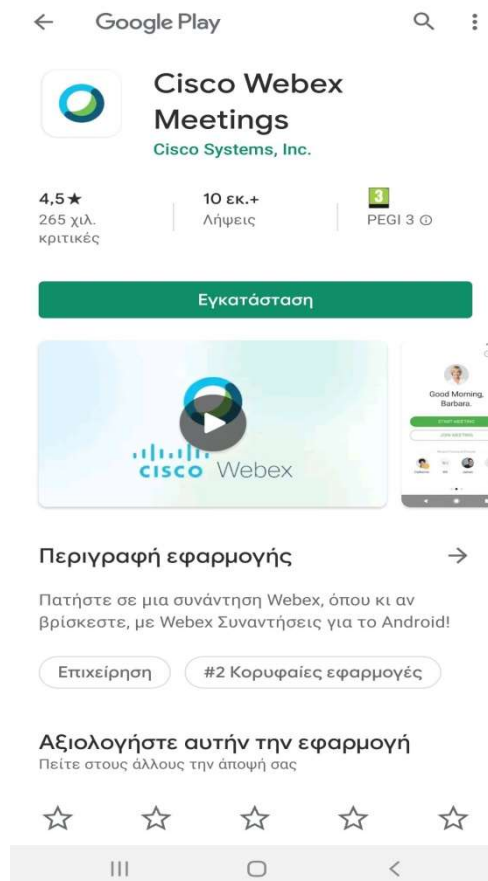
Google Play

Cisco Webex Meetings
Cisco Systems, Inc.

4,5★
265 χιλ. κριτικές

10 εκ.+
Λήψεις

3
PEGI 3 ⓘ

Εγκατάσταση

cisco Webex

Good Morning, Barbara.
START MEETING
JOIN MEETING

Περιγραφή εφαρμογής →

Πατήστε σε μια συνάντηση Webex, όπου κι αν βρίσκεστε, με Webex Συναντήσεις για το Android!

Επιχείρηση
#2 Κορυφαίες εφαρμογές

Αξιολογήστε αυτήν την εφαρμογή
Πείτε στους άλλους την άποψή σας